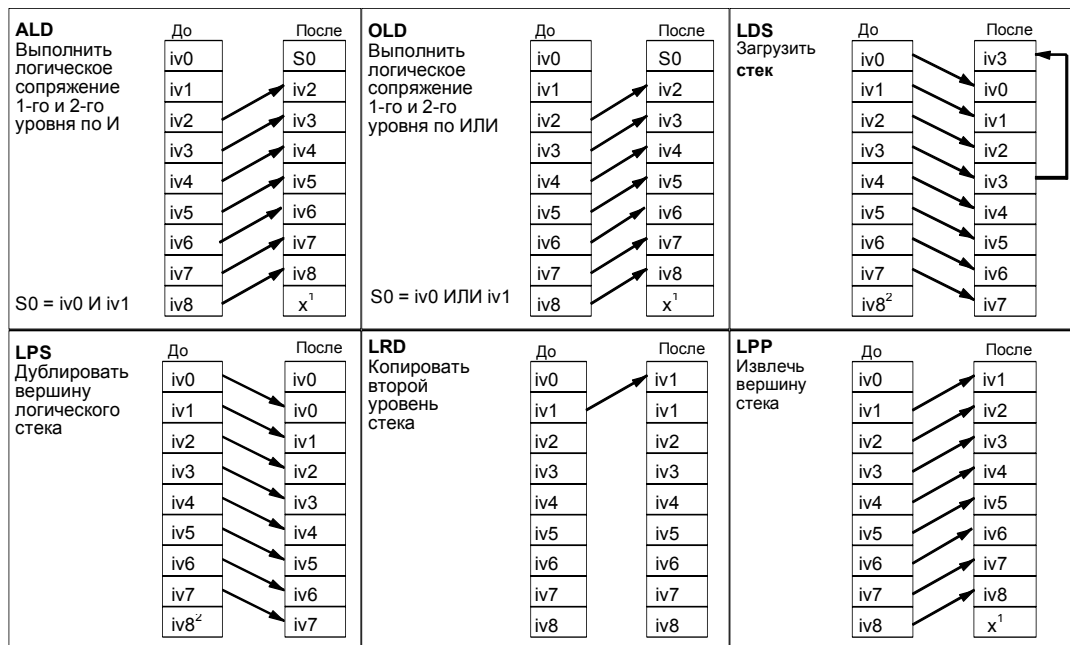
**ALD**
Выполнить логическое сопряжение 1-го и 2-го уровня по И

S0 = iv0 И iv1

| До | После |
|---|---|
| iv0 | S0 |
| iv1 | iv2 |
| iv2 | iv3 |
| iv3 | iv4 |
| iv4 | iv5 |
| iv5 | iv6 |
| iv6 | iv7 |
| iv7 | iv8 |
| iv8 | $x^1$ |

**OLD**
Выполнить логическое сопряжение 1-го и 2-го уровня по ИЛИ

S0 = iv0 ИЛИ iv1

| До | После |
|---|---|
| iv0 | S0 |
| iv1 | iv2 |
| iv2 | iv3 |
| iv3 | iv4 |
| iv4 | iv5 |
| iv5 | iv6 |
| iv6 | iv7 |
| iv7 | iv8 |
| iv8 | $x^1$ |

**LDS**
Загрузить **стек**

| До | После |
|---|---|
| iv0 | iv3 |
| iv1 | iv0 |
| iv2 | iv1 |
| iv3 | iv2 |
| iv4 | iv3 |
| iv5 | iv4 |
| iv6 | iv5 |
| iv7 | iv6 |
| $iv8^2$ | iv7 |

**LPS**
Дублировать вершину логического стека

| До | После |
|---|---|
| iv0 | iv0 |
| iv1 | iv0 |
| iv2 | iv1 |
| iv3 | iv2 |
| iv4 | iv3 |
| iv5 | iv4 |
| iv6 | iv5 |
| iv7 | iv6 |
| $iv8^2$ | iv7 |

**LRD**
Копировать второй уровень стека

| До | После |
|---|---|
| iv0 | iv1 |
| iv1 | iv1 |
| iv2 | iv2 |
| iv3 | iv3 |
| iv4 | iv4 |
| iv5 | iv5 |
| iv6 | iv6 |
| iv7 | iv7 |
| iv8 | iv8 |

**LPP**
Извлечь вершину стека

| До | После |
|---|---|
| iv0 | iv1 |
| iv1 | iv2 |
| iv2 | iv3 |
| iv3 | iv4 |
| iv4 | iv5 |
| iv5 | iv6 |
| iv6 | iv7 |
| iv7 | iv8 |
| iv8 | $x^1$ |